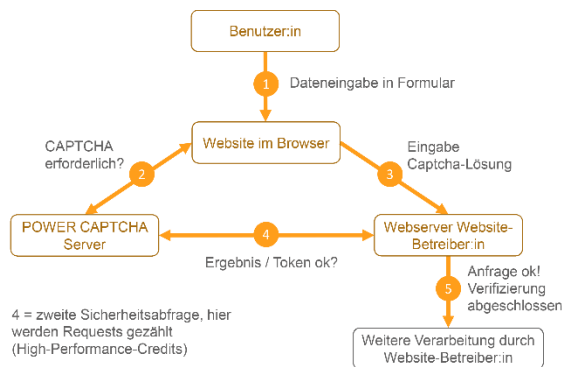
Benutzer:in

1 Dateneingabe in Formular

CAPTCHA erforderlich?

2

Website im Browser

Eingabe Captcha-Lösung

3

POWER CAPTCHA Server

4

Webserver Website-Betreiber:in

Ergebnis / Token ok?

Anfrage ok! Verifizierung abgeschlossen

5

4 = zweite Sicherheitsabfrage, hier werden Requests gezählt (High-Performance-Credits)

Weitere Verarbeitung durch Website-Betreiber:in